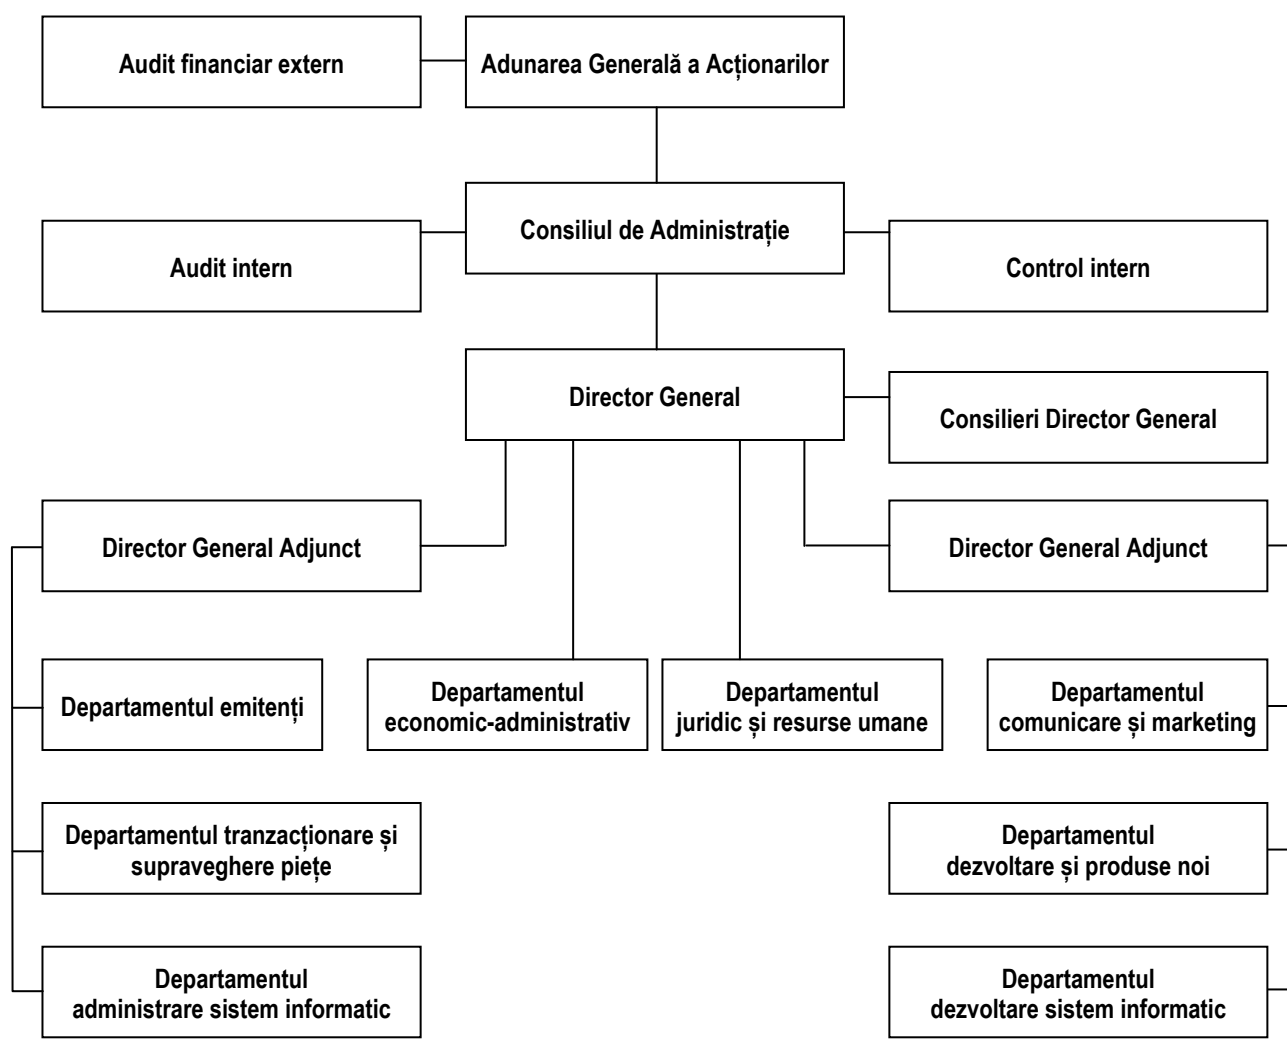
Audit financiar extern

Adunarea Generală a Acționarilor

Consiliul de Administrație

Audit intern

Control intern

Director General

Consilieri Director General

Director General Adjunct

Director General Adjunct

Departamentul emitenți

Departamentul economic-administrativ

Departamentul juridic și resurse umane

Departamentul comunicare și marketing

Departamentul tranzacționare și supraveghere piețe

Departamentul dezvoltare și produse noi

Departamentul administrare sistem informatic

Departamentul dezvoltare sistem informatic